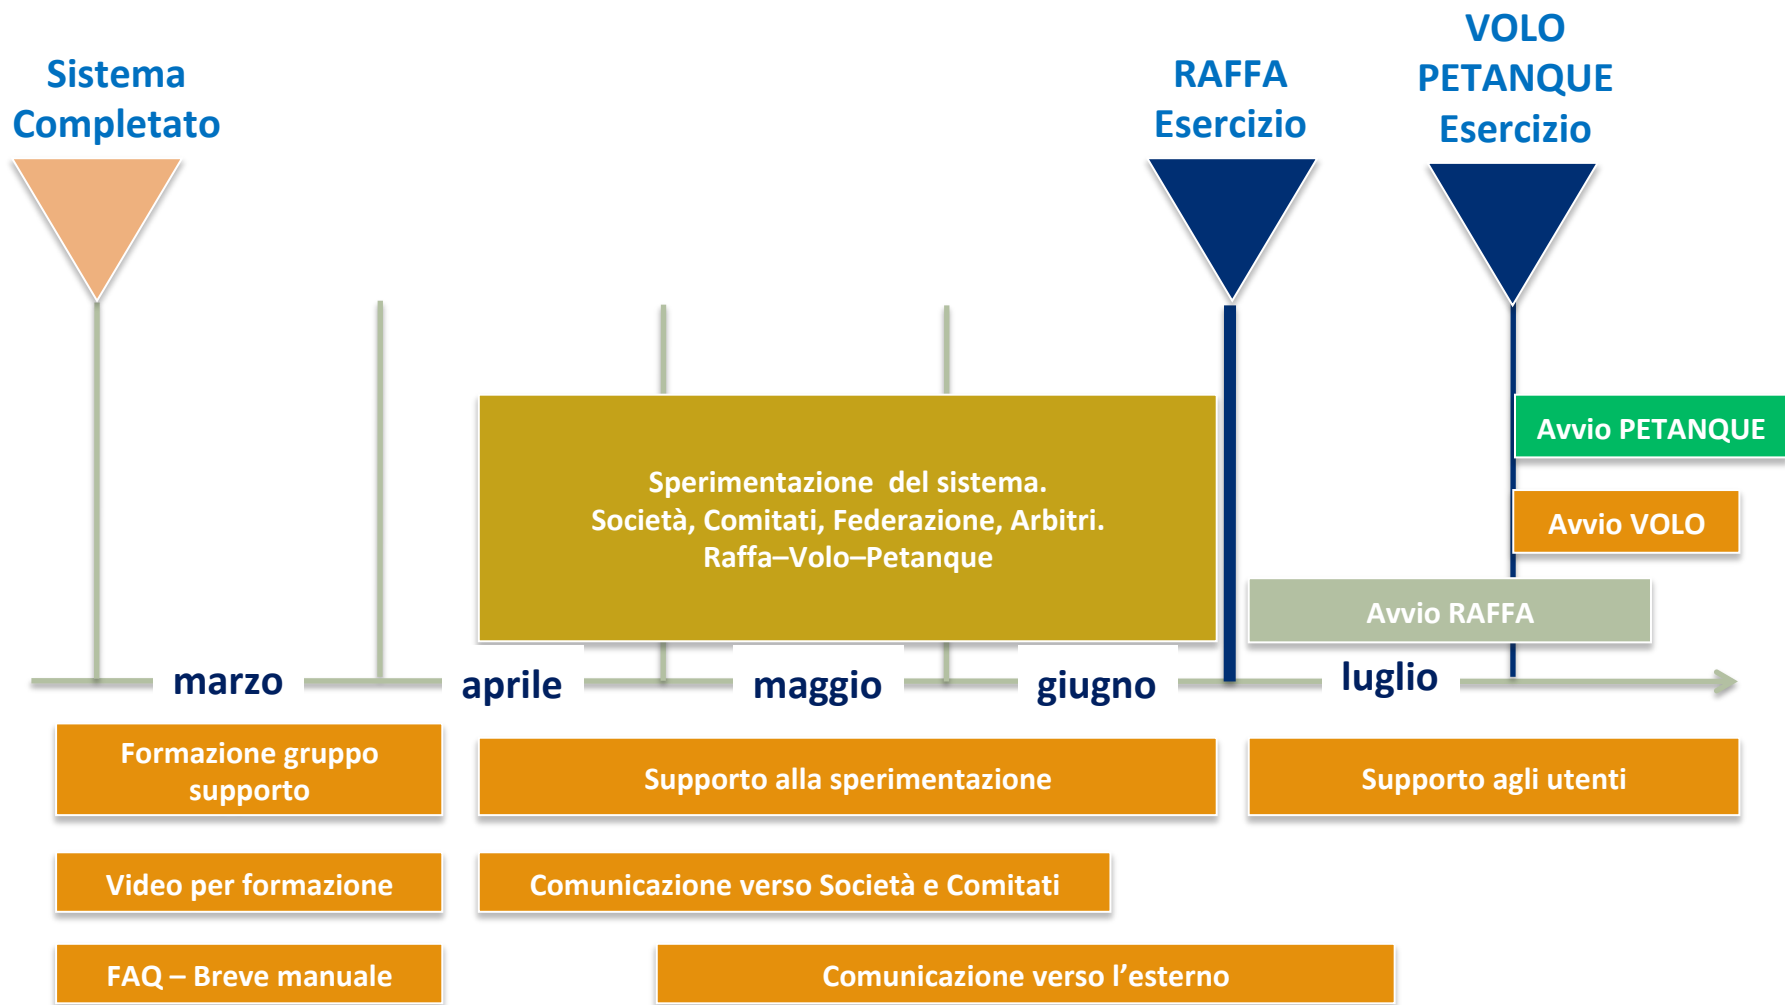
Sistema Completato

RAFFA Esercizio

VOLO PETANQUE Esercizio

Sperimentazione del sistema.
Società, Comitati, Federazione, Arbitri.
Raffa–Volo–Petanque

Avvio PETANQUE

Avvio VOLO

Avvio RAFFA

marzo

aprile

maggio

giugno

luglio

Formazione gruppo supporto

Supporto alla sperimentazione

Supporto agli utenti

Video per formazione

Comunicazione verso Società e Comitati

FAQ – Breve manuale

Comunicazione verso l’esterno